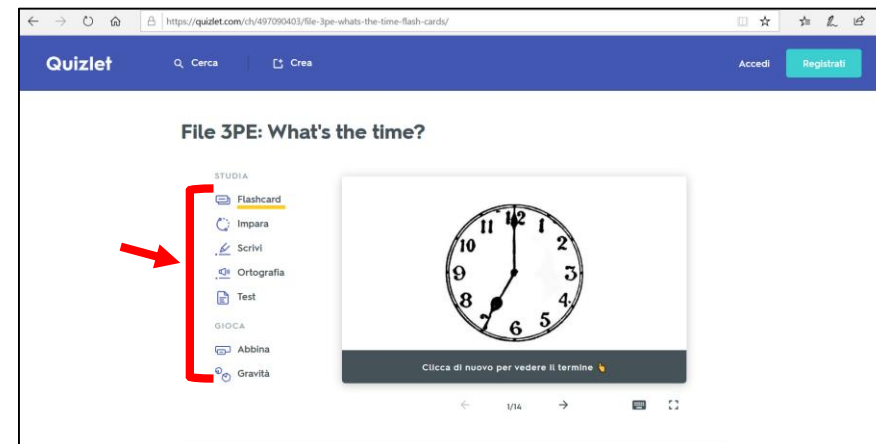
https://quizlet.com/ch/497090403/file-3pe-whats-the-time-flash-cards/

Quizlet
Cerca
Crea
Accedi
Registrati

File 3PE: What's the time?

STUDIA
Flashcard
Impara
Scrivi
Ortografia
Test

GIOCA
Abbina
Gravità

12
1
2
3
4
5
6
7
8
9
10
11

Clicca di nuovo per vedere il termine 👆

1/14